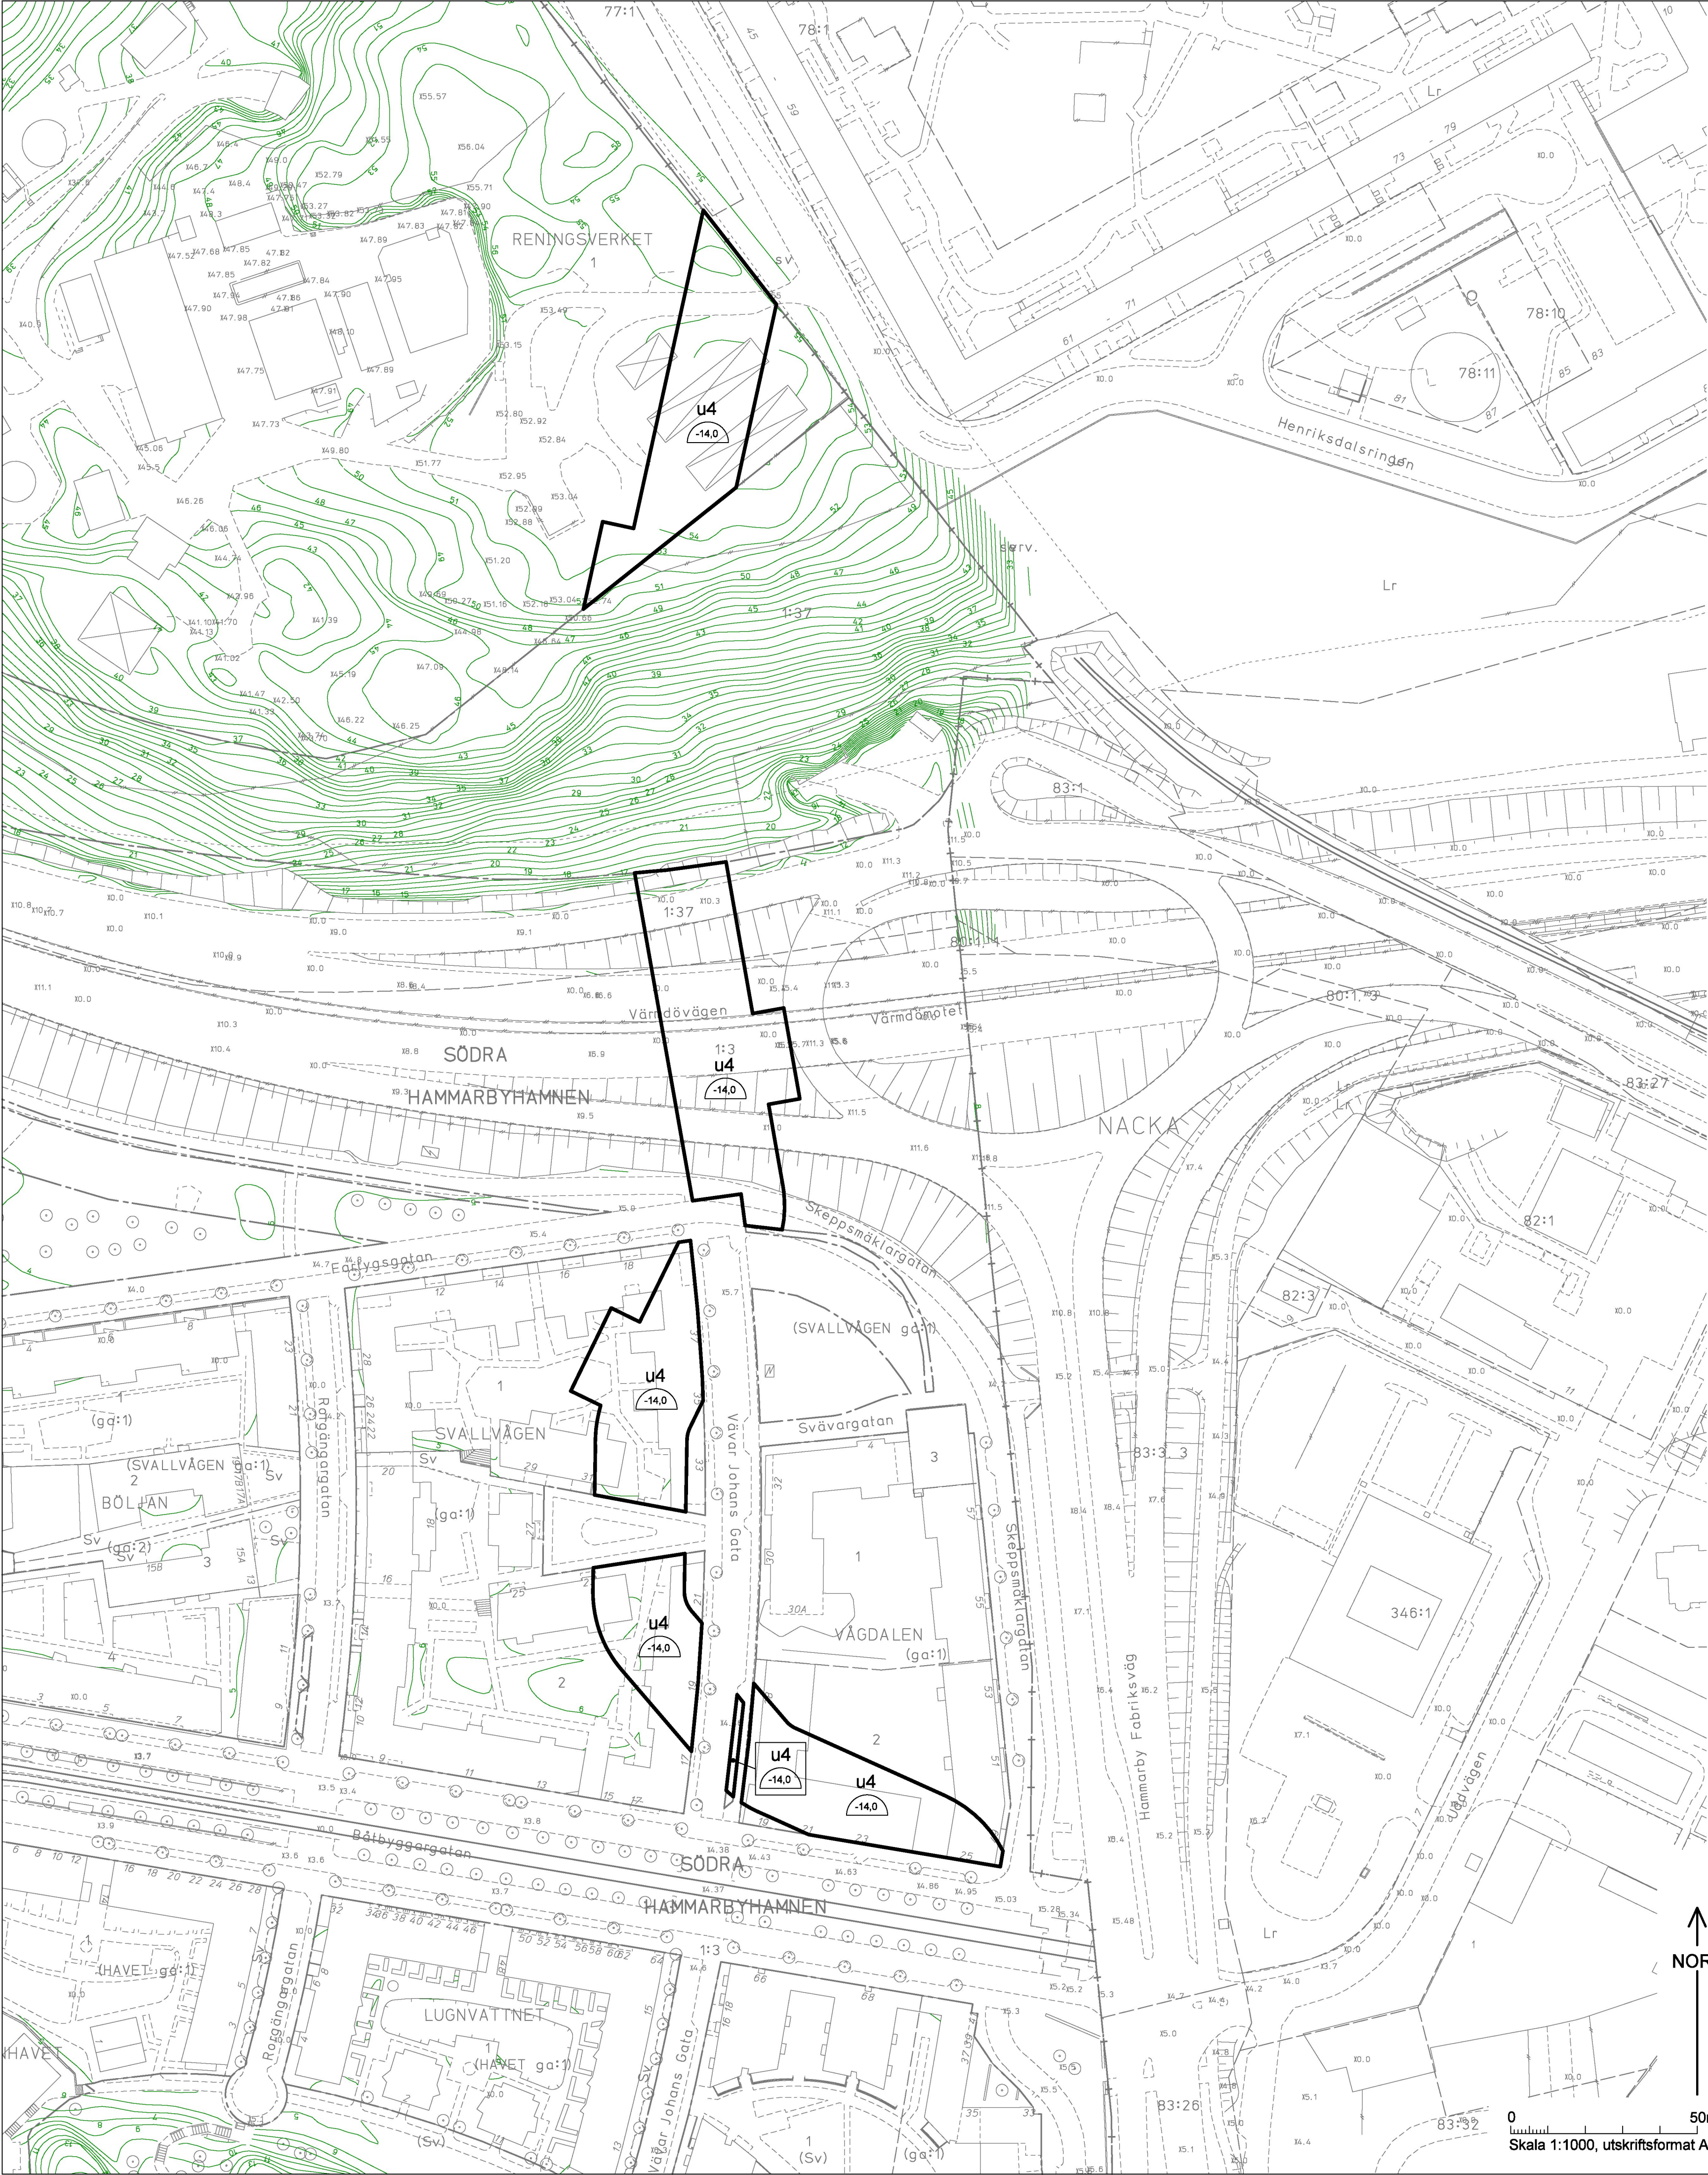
77:1
78:1
RENINGSVERKET
1
u4
-14,0
78:10
78:11
Henriksdalsringen
Lr
serv.
1:37
83:1
1:37
Värmdövägen
Värmdömotet
SÖDRA
HAMMARBYHAMNEN
1:3
u4
-14,0
NACKA
80:1
83:27
Skeppsmäklargatan
Fartygsgatan
82:1
82:3
(SVALLVÅGEN ga:1)
u4
-14,0
1
Svävargatan
3
SVALLVÅGEN
(SVALLVÅGEN ga:1)
Sv
BÖLJAN
2
Sv
(ga:2)
Sv
3
(ga:1)
Rotgångargatan
Vävar Johans Gata
1
Skeppsmäklargatan
83:3
u4
-14,0
VÅGDALEN
(ga:1)
346:1
2
4
2
u4
-14,0
u4
-14,0
Hammarby Fabriksväg
Uddvägen
Båtbyggargatan
SÖDRA
HAMMARBYHAMNEN
1:3
1
(HAVET ga:1)
LUGNVATTNET
(HAVET ga:1)
HAVET
Rotgångargatan
Vävar Johans Gata
1
(Sv)
(Sv)
(ga:1)
83:26
83:32
Lr
NOR
0
50
Skala 1:1000, utskriftsformat A